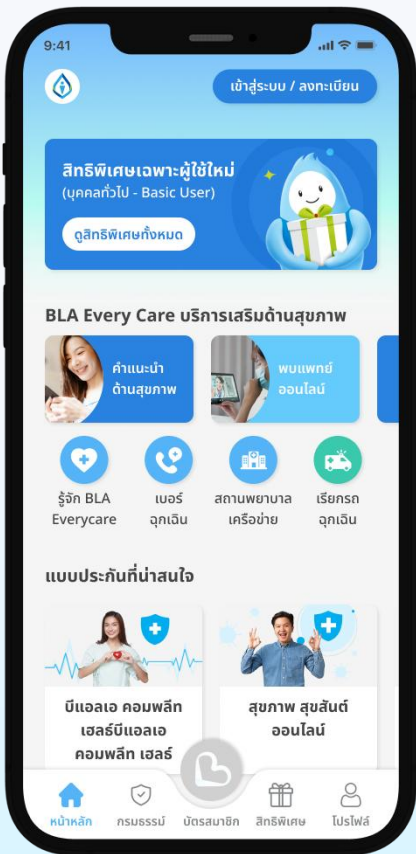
9:41

เข้าสู่ระบบ / ลงทะเบียน

สิทธิพิเศษเฉพาะผู้ใช้ใหม่
(บุคคลทั่วไป - Basic User)

ดูสิทธิพิเศษทั้งหมด

BLA Every Care บริการเสริมด้านสุขภาพ

คำแนะนำด้านสุขภาพ

พบแพทย์ออนไลน์

รู้จัก BLA Everycare

เบอร์ฉุกเฉิน

สถานพยาบาลเครือข่าย

เรียกรถฉุกเฉิน

แบบประกันที่น่าสนใจ

บีแอลเอ คอมพลีท เฮลธ์บีแอลเอ คอมพลีท เฮลธ์

สุขภาพ สุขสันต์ ออนไลน์

หน้าหลัก

กรมธรรม์

บัตรสมาชิก

สิทธิพิเศษ

โปรไฟล์